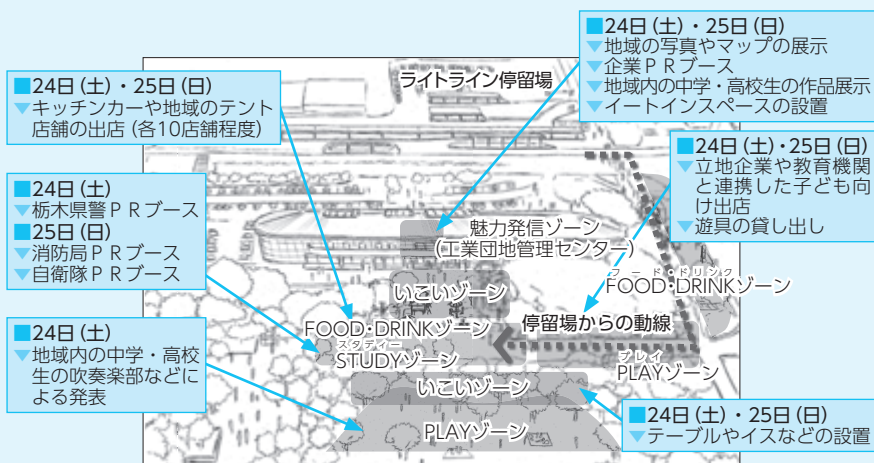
■24日（土）・25日（日）
▼地域の写真やマップの展示
▼企業ＰＲブース
▼地域内の中学・高校生の作品展示
▼イートインスペースの設置

ライトライン停留場

■24日（土）・25日（日）
▼キッチンカーや地域のテント店舗の出店（各10店舗程度）

■24日（土）・25日（日）
▼立地企業や教育機関と連携した子ども向け出店
▼遊具の貸し出し

■24日（土）
▼栃木県警ＰＲブース
■25日（日）
▼消防局ＰＲブース
▼自衛隊ＰＲブース

魅力発信ゾーン
（工業団地管理センター）

フード・ドリンク
FOOD・DRINKゾーン

いこいゾーン

FOOD・DRINKゾーン

停留場からの動線

スタディー
STUDYゾーン

プレイ
PLAYゾーン

■24日（土）
▼地域内の中学・高校生の吹奏楽部などによる発表

いこいゾーン

PLAYゾーン

■24日（土）・25日（日）
▼テーブルやイスなどの設置